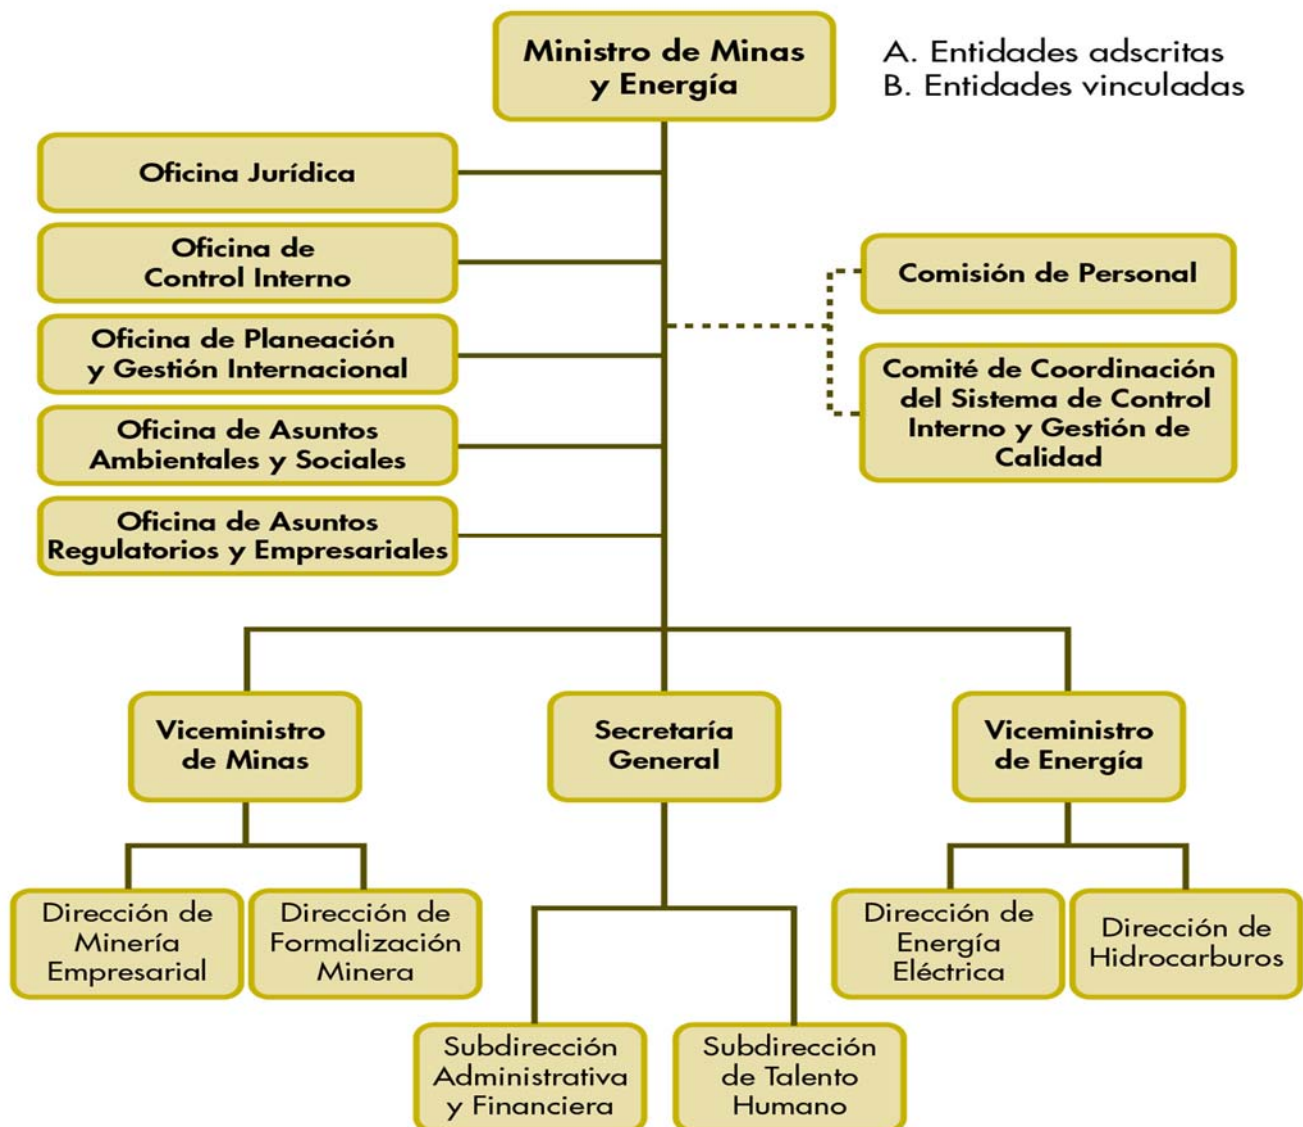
Ministro de Minas y Energía

A. Entidades adscritas
B. Entidades vinculadas

Oficina Jurídica

Oficina de Control Interno

Oficina de Planeación y Gestión Internacional

Oficina de Asuntos Ambientales y Sociales

Oficina de Asuntos Regulatorios y Empresariales

Comisión de Personal

Comité de Coordinación del Sistema de Control Interno y Gestión de Calidad

Viceministro de Minas

Secretaría General

Viceministro de Energía

Dirección de Minería Empresarial

Dirección de Formalización Minera

Dirección de Energía Eléctrica

Dirección de Hidrocarburos

Subdirección Administrativa y Financiera

Subdirección de Talento Humano